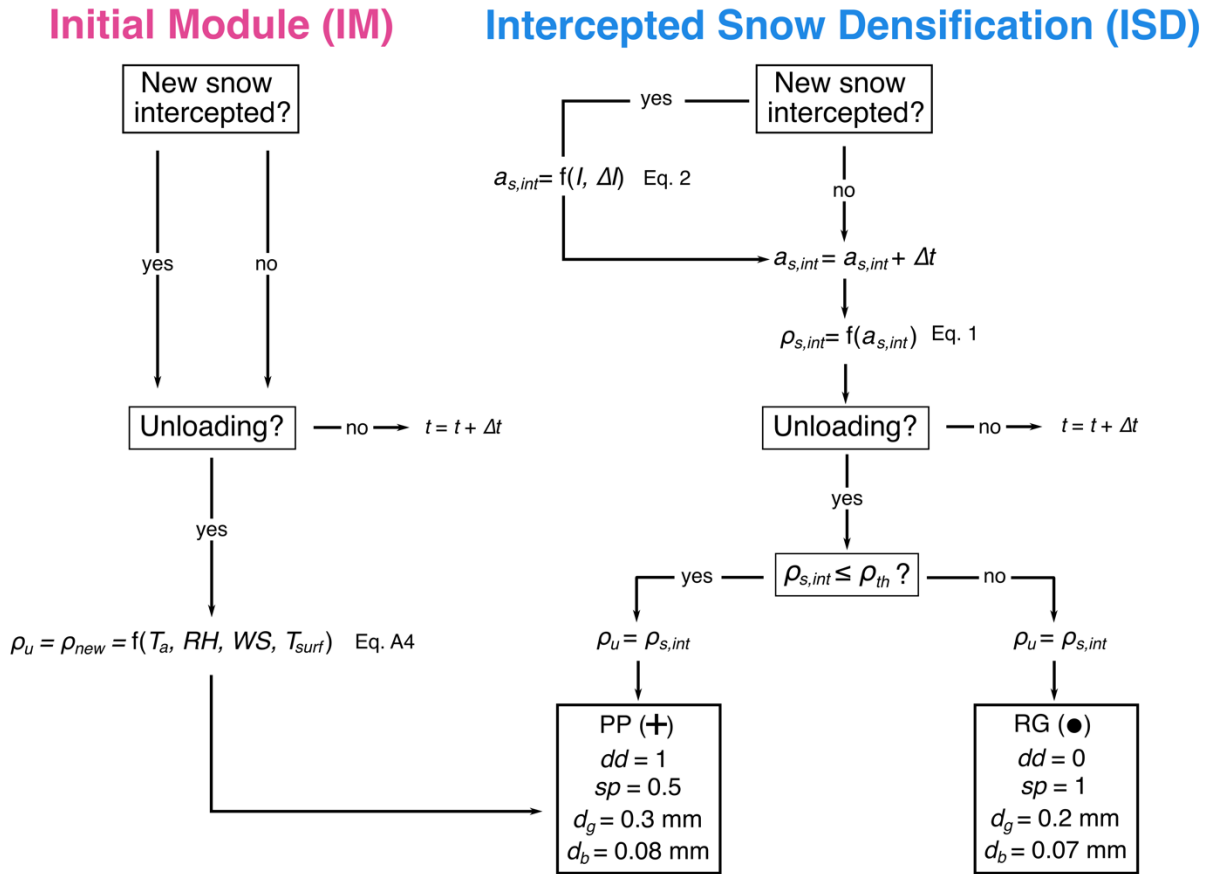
Initial Module (IM)

New snow intercepted?

yes

no

Unloading?

no

$t = t + \Delta t$

yes

$\rho_u = \rho_{new} = f(T_a, RH, WS, T_{surf})$ Eq. A4

Intercepted Snow Densification (ISD)

New snow intercepted?

yes

$a_{s,int} = f(I, \Delta I)$ Eq. 2

no

$a_{s,int} = a_{s,int} + \Delta t$

$\rho_{s,int} = f(a_{s,int})$ Eq. 1

Unloading?

no

$t = t + \Delta t$

yes

$\rho_{s,int} \leq \rho_{th}$ ?

yes

no

$\rho_u = \rho_{s,int}$

$\rho_u = \rho_{s,int}$

PP (+)
$dd = 1$
$sp = 0.5$
$d_g = 0.3$ mm
$d_b = 0.08$ mm

RG (●)
$dd = 0$
$sp = 1$
$d_g = 0.2$ mm
$d_b = 0.07$ mm